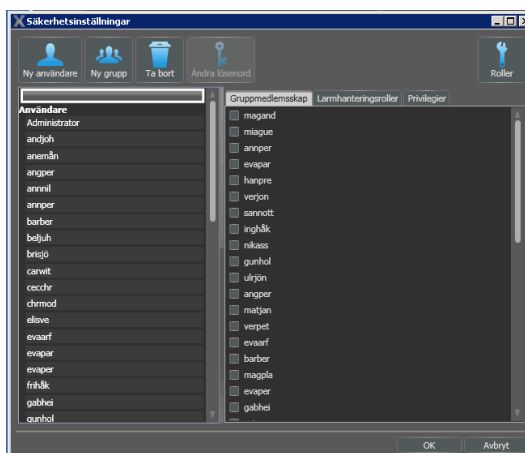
Säkerhetsinställningar

Ny användare
Ny grupp
Ta bort
Ändra lösenord
Roller

Användare
Administrator
andjoh
anemån
angper
annnil
annper
barber
beljuh
brisjö
carwit
cecchr
chrmod
elisve
evaarf
evapar
evaper
frihåk
gabhei
gunhol

Gruppmedlemsskap
Larmhanteringsroller
Privilegier

magand
miague
annper
evapar
hanpre
verjon
sannott
inghåk
nikass
gunhol
ulrjön
angper
matjan
verpet
evaarf
barber
magpla
evaper
gabhei

OK
Avbryt